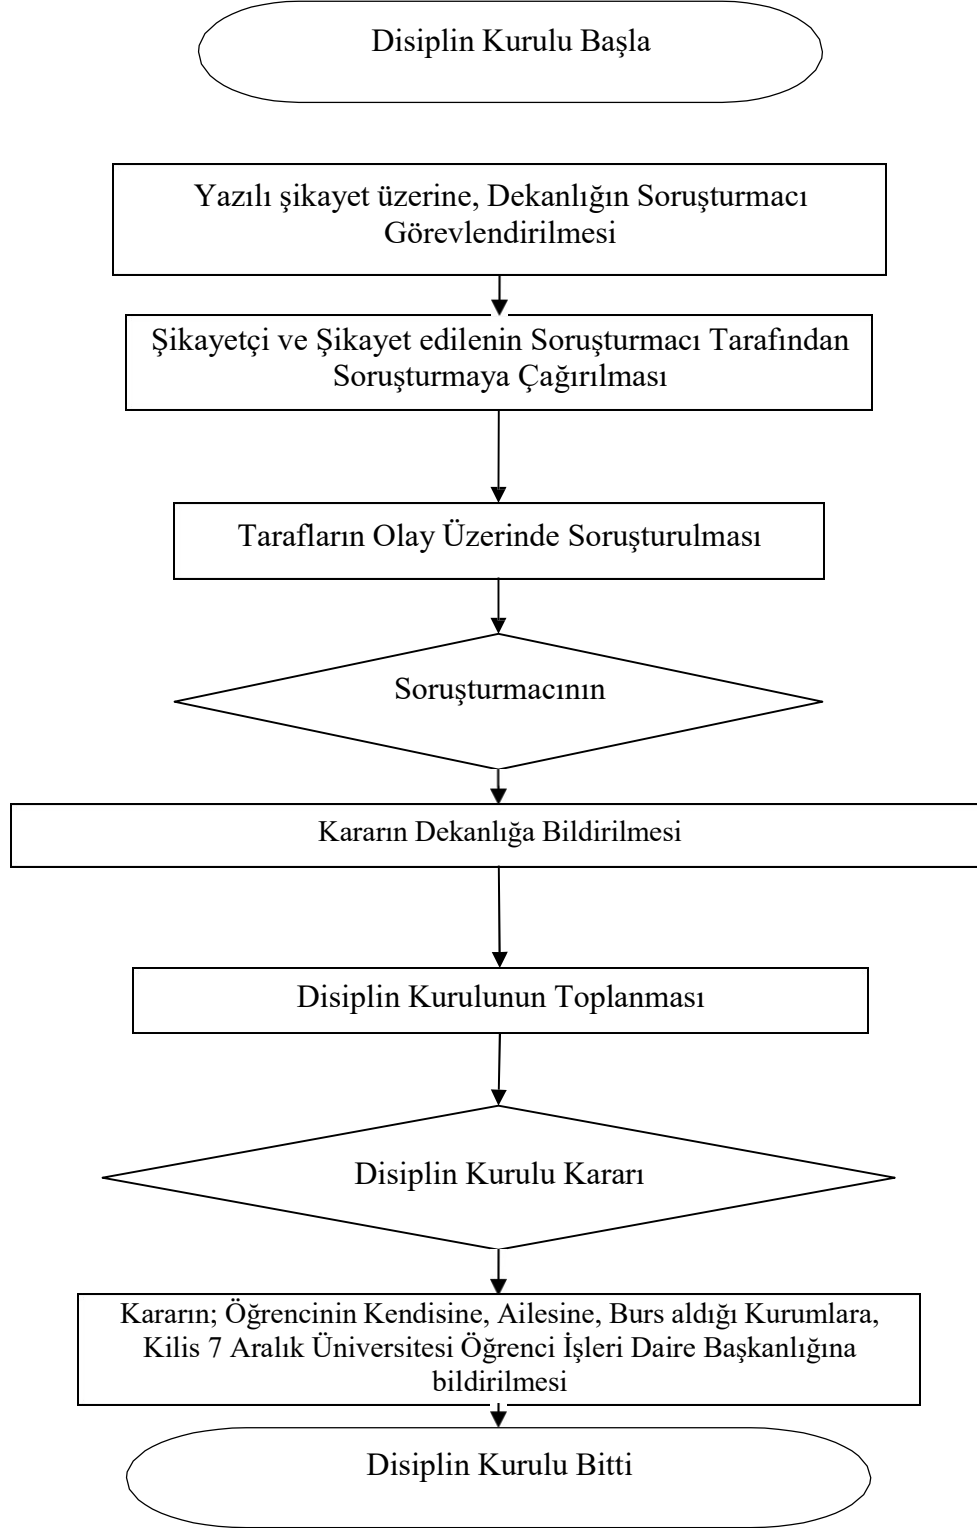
Disiplin Kurulu Başla

Yazılı şikayet üzerine, Dekanlığın Soruşturmacı Görevlendirilmesi

Şikayetçi ve Şikayet edilenin Soruşturmacı Tarafından Soruşturmaya Çağırılması

Tarafların Olay Üzerinde Soruşturulması

Soruşturmacının

Kararın Dekanlığa Bildirilmesi

Disiplin Kurulunun Toplanması

Disiplin Kurulu Kararı

Kararın; Öğrencinin Kendisine, Ailesine, Burs aldığı Kurumlara, Kilis 7 Aralık Üniversitesi Öğrenci İşleri Daire Başkanlığına bildirilmesi

Disiplin Kurulu Bitti